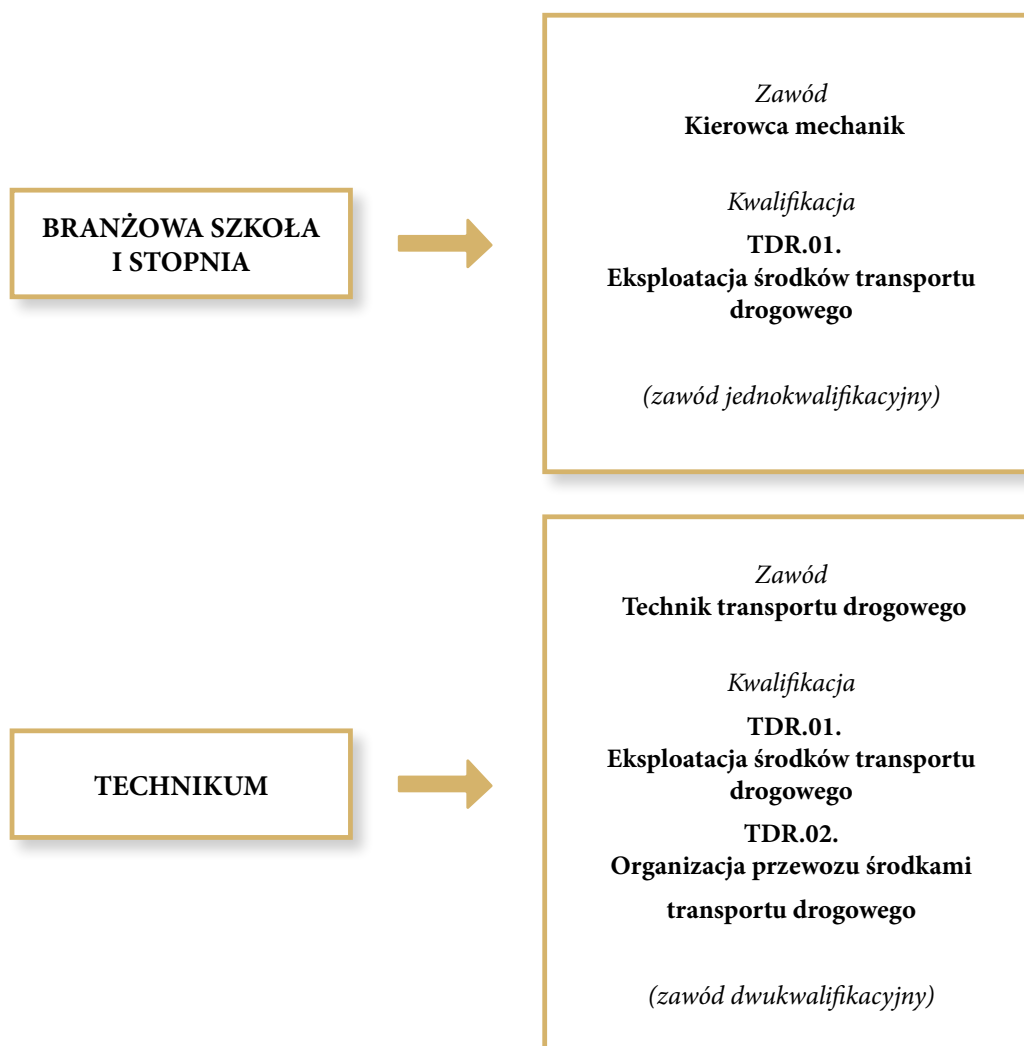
BRANŻOWA SZKOŁA I STOPNIA

Zawód
Kierowca mechanik

Kwalifikacja
TDR.01.
Eksploatacja środków transportu drogowego

(zawód jednokwalifikacyjny)

TECHNIKUM

Zawód
Technik transportu drogowego

Kwalifikacja
TDR.01.
Eksploatacja środków transportu drogowego
TDR.02.
Organizacja przewozu środkami transportu drogowego

(zawód dwukwalifikacyjny)